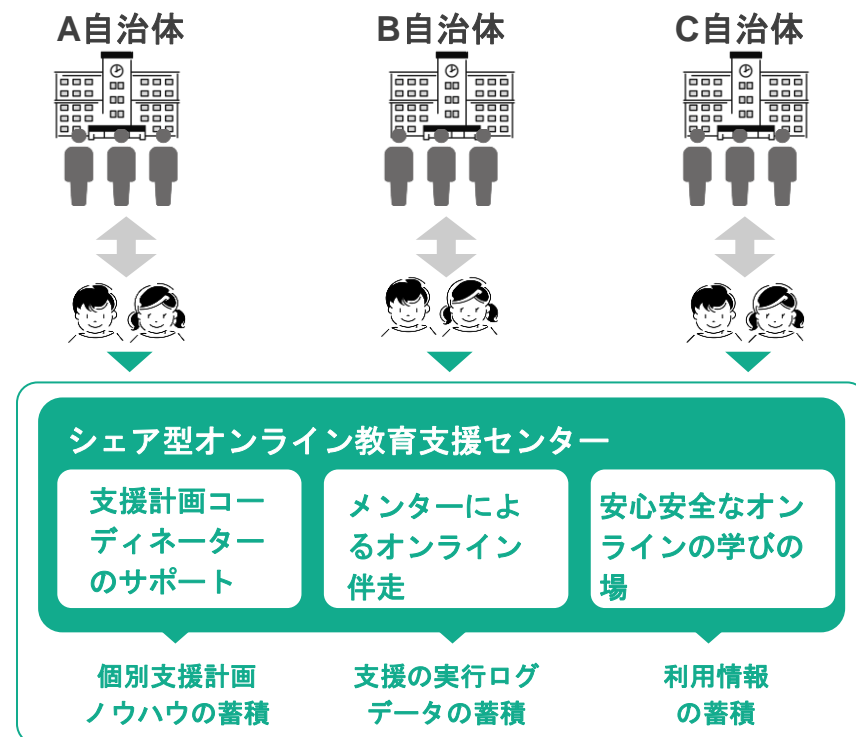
A自治体

B自治体

C自治体

シェア型オンライン教育支援センター

支援計画コーディネーターのサポート

メンターによるオンライン伴走

安心安全なオンラインの学びの場

個別支援計画ノウハウの蓄積

支援の実行ログデータの蓄積

利用情報の蓄積